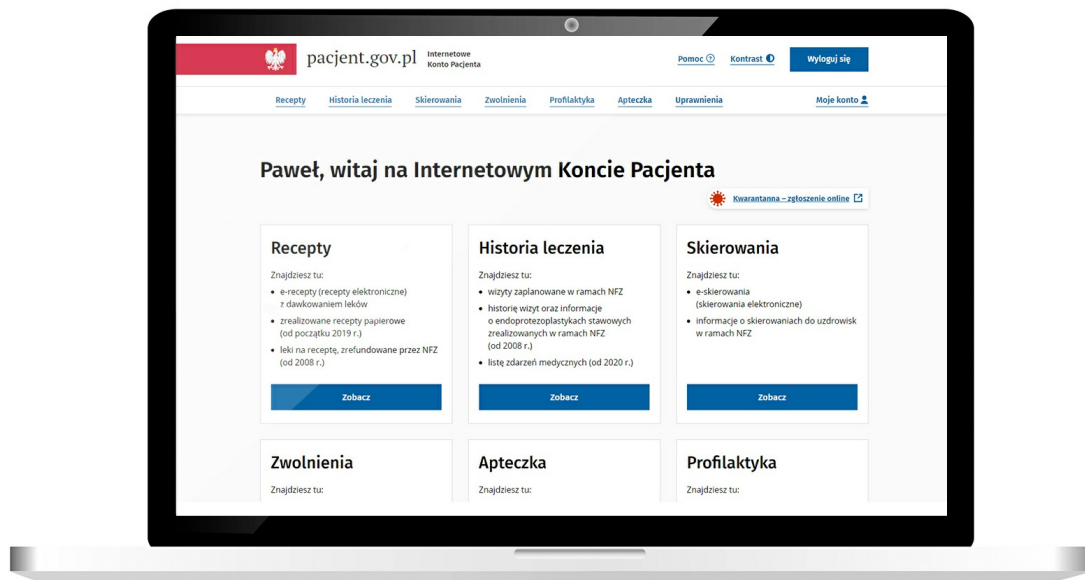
pacjent.gov.pl Internetowe Konto Pacjenta

Pomoc Kontrast Wyloguj się

Recepty Historia leczenia Skierowania Zwolnienia Profilaktyka Apteczka Uprawnienia Moje konto

Paweł, witaj na Internetowym Koncie Pacjenta

Kwarantanna – zgłoszenie online

Recepty

Znajdziesz tu:

- e-recepty (recepty elektroniczne) z dawkowaniem leków
- zrealizowane recepty papierowe (od początku 2019 r.)
- leki na receptę, zrefundowane przez NFZ (od 2008 r.)

Zobacz

Historia leczenia

Znajdziesz tu:

- wizyty zaplanowane w ramach NFZ
- historię wizyt oraz informacje o endoprotezoplastykach stawowych zrealizowanych w ramach NFZ (od 2008 r.)
- listę zdarzeń medycznych (od 2020 r.)

Zobacz

Skierowania

Znajdziesz tu:

- e-skierowania (skierowania elektroniczne)
- informacje o skierowaniach do uzdrowisk w ramach NFZ

Zobacz

Zwolnienia

Znajdziesz tu:

Apteczka

Znajdziesz tu:

Profilaktyka

Znajdziesz tu: